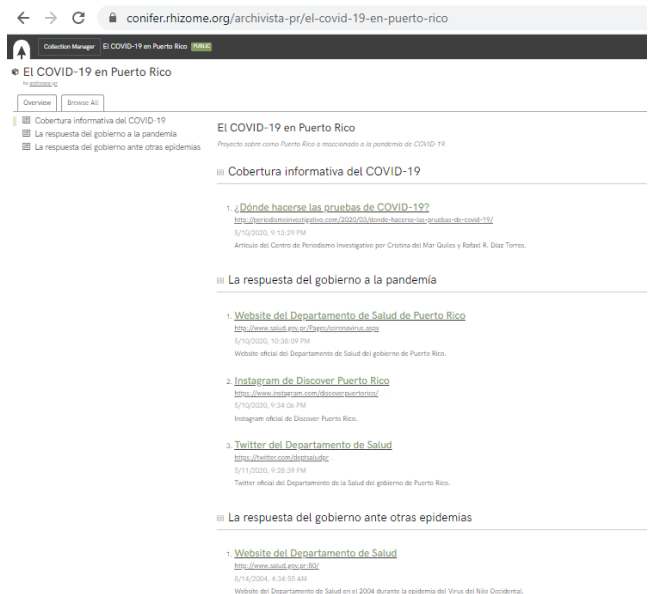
conifer.rhizome.org/archivista-pr/el-covid-19-en-puerto-rico

Collection Manager El COVID-19 en Puerto Rico PUBLIC

El COVID-19 en Puerto Rico
by archivista-pr

Overview Browse All

Cobertura informativa del COVID-19
La respuesta del gobierno a la pandemia
La respuesta del gobierno ante otras epidemias

El COVID-19 en Puerto Rico
Proyecto sobre como Puerto Rico a reaccionado a la pandemia de COVID-19.

Cobertura informativa del COVID-19

1. ¿Dónde hacerse las pruebas de COVID-19?
http://periodismoinvestigativo.com/2020/03/donde-hacerse-las-pruebas-de-covid-19/
5/10/2020, 9:13:29 PM
Artículo del Centro de Periodismo Investigativo por Cristina del Mar Quiles y Rafael R. Díaz Torres.

La respuesta del gobierno a la pandemia

1. Website del Departamento de Salud de Puerto Rico
http://www.salud.gov.pr/Pages/coronavirus.aspx
5/10/2020, 10:38:09 PM
Website oficial del Departamento de Salud del gobierno de Puerto Rico.

2. Instagram de Discover Puerto Rico
https://www.instagram.com/discoverpuertorico/
5/10/2020, 9:34:06 PM
Instagram oficial de Discover Puerto Rico.

3. Twitter del Departamento de Salud
https://twitter.com/deptsaludpr
5/11/2020, 9:28:39 PM
Twitter oficial del Departamento de la Salud del gobierno de Puerto Rico.

La respuesta del gobierno ante otras epidemias

1. Website del Departamento de Salud
http://www.salud.gov.pr:80/
8/14/2004, 4:34:55 AM
Website del Departamento de Salud en el 2004 durante la epidemia del Virus del Nilo Occidental.